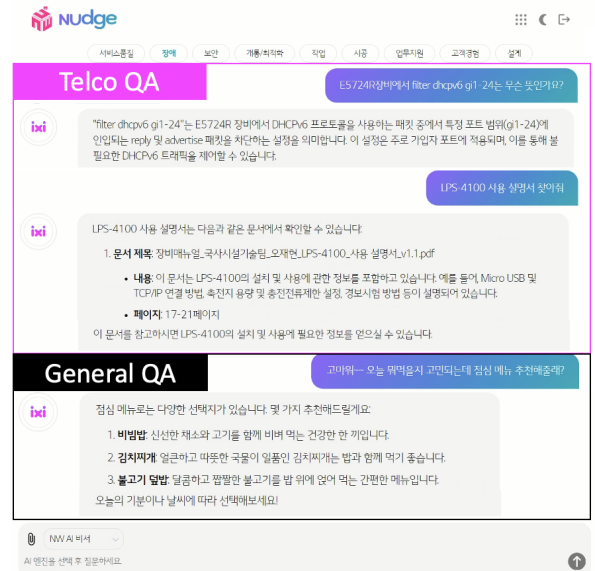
Nudge

서비스품질 장애 보안 개통/최적화 작업 시공 업무지원 고객경험 설계

Telco QA

E5724R장비에서 filter dhcpv6 gi1-24는 무슨 뜻인가요?

ixi

"filter dhcpv6 gi1-24"는 E5724R 장비에서 DHCPv6 프로토콜을 사용하는 패킷 중에서 특정 포트 범위(gi1-24)에 인입되는 reply 및 advertise 패킷을 차단하는 설정을 의미합니다. 이 설정은 주로 가입자 포트에 적용되며, 이를 통해 불필요한 DHCPv6 트래픽을 제어할 수 있습니다.

LPS-4100 사용 설명서 찾아줘

ixi

LPS-4100 사용 설명서는 다음과 같은 문서에서 확인할 수 있습니다:

1. 문서 제목: 장비매뉴얼_국사시설기술팀_오재현_LPS-4100_사용 설명서_v1.1.pdf

• 내용: 이 문서는 LPS-4100의 설치 및 사용에 관한 정보를 포함하고 있습니다. 예를 들어, Micro USB 및 TCP/IP 연결 방법, 축전지 용량 및 충전전류제한 설정, 경보시험 방법 등이 설명되어 있습니다.

• 페이지: 17-21페이지

이 문서를 참고하시면 LPS-4100의 설치 및 사용에 필요한 정보를 얻으실 수 있습니다.

General QA

고마워~ 오늘 뭐먹을지 고민되는데 점심 메뉴 추천해줄래?

ixi

점심 메뉴로는 다양한 선택지가 있습니다. 몇 가지 추천해드릴게요:

1. 비빔밥: 신선한 채소와 고기를 함께 비벼 먹는 건강한 한 끼입니다.

2. 김치찌개: 얼큰하고 따뜻한 국물이 일품인 김치찌개는 밥과 함께 먹기 좋습니다.

3. 불고기 덮밥: 달콤하고 짭짤한 불고기를 밥 위에 얹어 먹는 간편한 메뉴입니다.

오늘의 기분이나 날씨에 따라 선택해보세요!

NW AI 비서

AI 엔진을 선택 후 질문하세요.